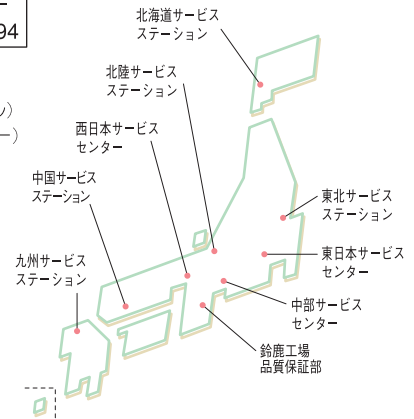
94

ン)

ー)

北海道サービス
ステーション

北陸サービス
ステーション

西日本サービス
センター

中国サービス
ステーション

九州サービス
ステーション

東北サービス
ステーション

東日本サービス
センター

中部サービス
センター

鈴鹿工場
品質保証部